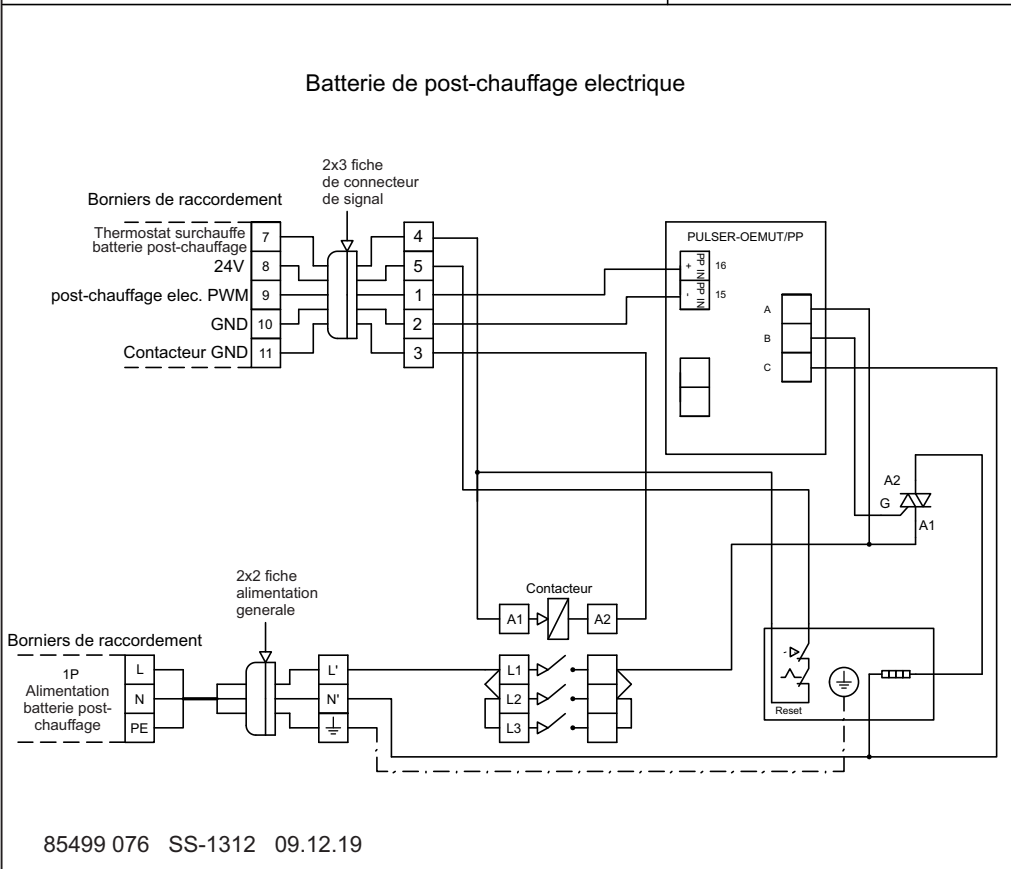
Batterie de post-chauffage electrique

2x3 fiche de connecteur de signal

Borniers de raccordement

Thermostat surchauffe batterie post-chauffage 7

24V 8

post-chauffage elec. PWM 9

GND 10

Contacteur GND 11

4
5
1
2
3

PULSER-OEMUT/PP

+ PP IN 16
- PP IN 15

A
B
C

A2
G
A1

Contacteur

A1 A2

2x2 fiche alimentation generale

Borniers de raccordement

1P Alimentation batterie post-chauffage

L
N
PE

L'
N'

L1
L2
L3

Reset

85499 076 SS-1312 09.12.19